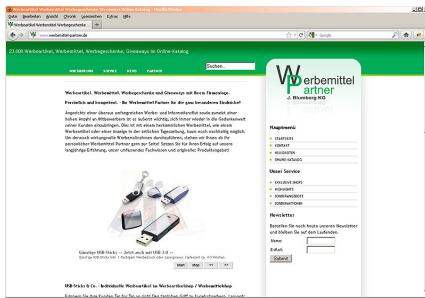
Werbeartikel Werbemittel Werbegeschenke Giveaways im Online-Katalog - Mozilla Firefox

Datei Bearbeiten Ansicht Chronik Lesezeichen Extras Hilfe

Werbeartikel Werbemittel Werbegeschenke

www.werbemittel-partner.de

Google

23.000 Werbeartikel, Werbemittel, Werbegeschenke, Giveaways im Online-Katalog

Suchen...

Werbemittel Partner J. Blumberg KG

Werbeartikel, Werbemittel, Werbegeschenke und Giveaways mit Ihrem Firmenlogo.

Preiswert und kompetent. - Ihr Werbemittel Partner für die ganz besondere Eindruck!

Angesichts einer überaus umfangreichen Werbe- und Informationsflut sowie zumeist einer hohen Anzahl an Mitbewerbern ist es äußerst wichtig, sich immer wieder in die Gedankenwelt seiner Kunden einzubringen. Das ist mit einem funktionellen Werbemittel, wie einem Werbeartikel oder einer Anzeige in der örtlichen Tageszeitung, kaum noch nachhaltig möglich. Um dennoch wirkungsvolle Werbemaßnahmen durchzuführen, stehen wir Ihnen als Ihr persönlicher Werbemittel Partner gern zur Seite! Setzen Sie für Ihren Erfolg auf unsere langjährige Erfahrung, unser umfassendes Fachwissen und originelle Produktangebot!

Günstige USB-Sticks -- Jetzt auch mit USB 3.0 --

Start Stop << >>

Hauptmenü
STARTSEITE
KONTAKT
NEUIGKEITEN
ONLINE-KATALOG

Unser Service
EXKLUSIVE SHOPS
HIGHLIGHTS
SONDERANGEBOTE
SONDERAKTIONEN

Newsletter
Bestellen Sie noch heute unseren Newsletter und bleiben Sie auf dem Laufenden.
Name:
E-Mail:
Submit

USB-Sticks & Co. - Individuelle Werbemittel im Werbeartikelshop / Werbemittelshop